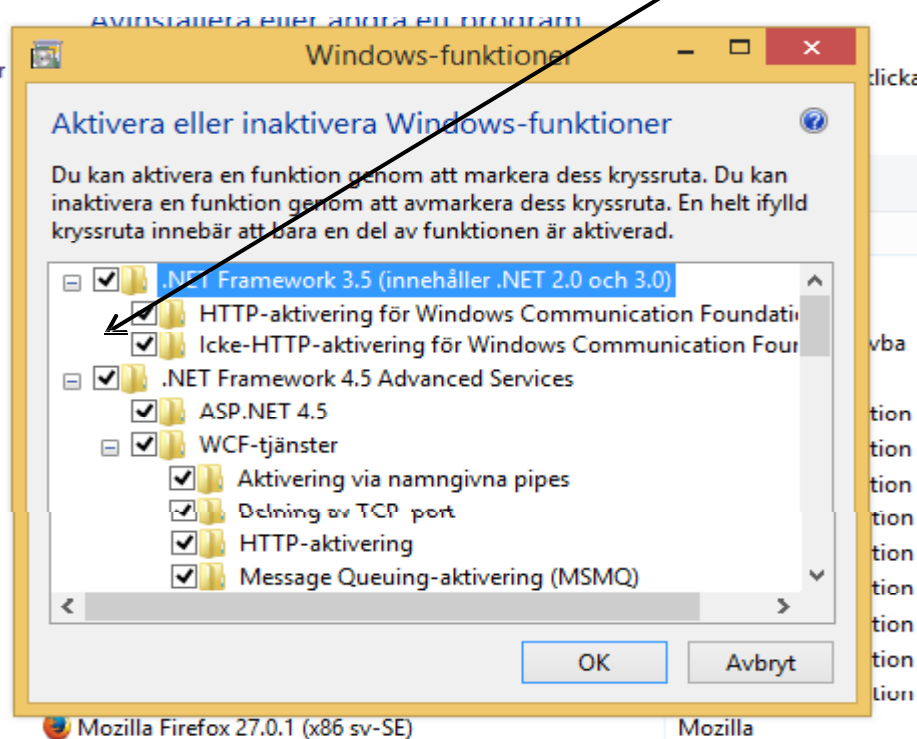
Avinstallera eller ändra ett program

Windows-funktioner

klicka

Aktivera eller inaktivera Windows-funktioner

Du kan aktivera en funktion genom att markera dess kryssruta. Du kan inaktivera en funktion genom att avmarkera dess kryssruta. En helt ifylld kryssruta innebär att bara en del av funktionen är aktiverad.

.NET Framework 3.5 (innehåller .NET 2.0 och 3.0)
HTTP-aktivering för Windows Communication Foundati
Icke-HTTP-aktivering för Windows Communication Foun
.NET Framework 4.5 Advanced Services
ASP.NET 4.5
WCF-tjänster
Aktivering via namngivna pipes
Delning av TCP-port
HTTP-aktivering
Message Queuing-aktivering (MSMQ)

vba
tion
tion
tion
tion
tion
tion
tion
tion
tion
tion

OK
Avbryt

Mozilla Firefox 27.0.1 (x86 sv-SE)
Mozilla